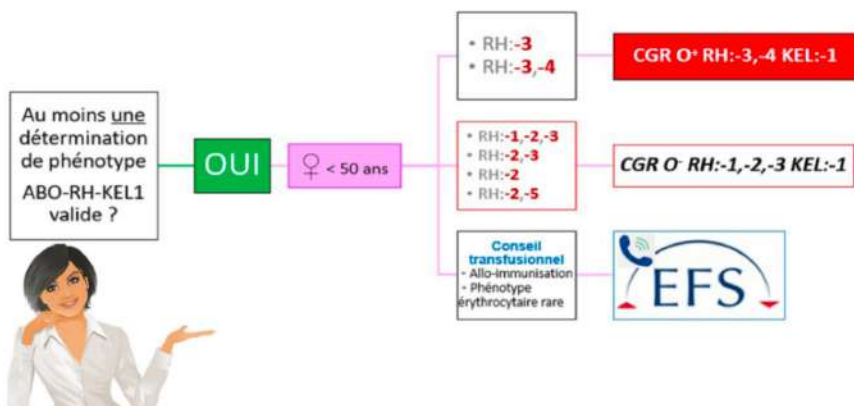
Au moins une détermination de phénotype ABO-RH-KEL1 valide ?

OUI

♀ < 50 ans

• RH:-3
• RH:-3,-4

CGR O+ RH:-3,-4 KEL:-1

• RH:-1,-2,-3
• RH:-2,-3
• RH:-2
• RH:-2,-5

CGR O- RH:-1,-2,-3 KEL:-1

Conseil transfusionnel
- Allo-immunisation
- Phénotype érythrocytaire rare

EFS